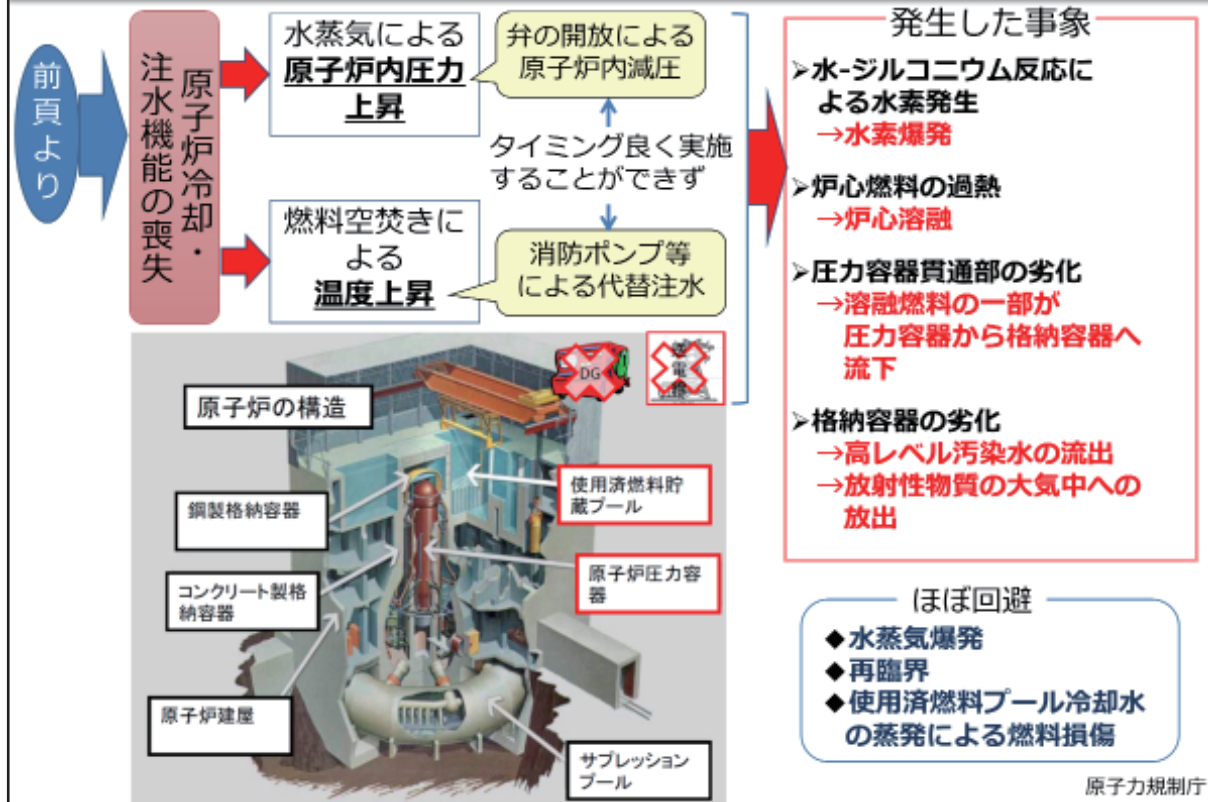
前頁より

原子炉冷却・注水機能の喪失

水蒸気による**原子炉内圧力上昇**

弁の開放による原子炉内減圧

タイミング良く実施することができず

燃料空焚きによる**温度上昇**

消防ポンプ等による代替注水

DG

電源

原子炉の構造

鋼製格納容器

使用済燃料貯蔵プール

コンクリート製格納容器

原子炉圧力容器

原子炉建屋

サプレッションプール

発生した事象

➢水-ジルコニウム反応による水素発生
→水素爆発

➢炉心燃料の過熱
→炉心溶融

➢圧力容器貫通部の劣化
→溶融燃料の一部が圧力容器から格納容器へ流下

➢格納容器の劣化
→高レベル汚染水の流出
→放射性物質の大気中への放出

ほぼ回避

◆水蒸気爆発
◆再臨界
◆使用済燃料プール冷却水の蒸発による燃料損傷

原子力規制庁